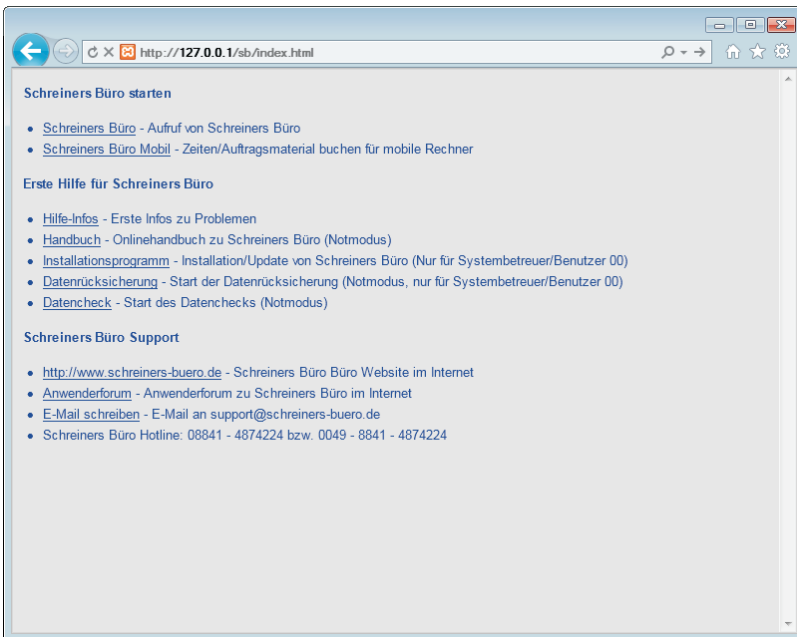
http://127.0.0.1/sb/index.html

Schreiners Büro starten

- Schreiners Büro - Aufruf von Schreiners Büro
- Schreiners Büro Mobil - Zeiten/Auftragsmaterial buchen für mobile Rechner

Erste Hilfe für Schreiners Büro

- Hilfe-Infos - Erste Infos zu Problemen
- Handbuch - Onlinehandbuch zu Schreiners Büro (Notmodus)
- Installationsprogramm - Installation/Update von Schreiners Büro (Nur für Systembetreuer/Benutzer 00)
- Datenrücksicherung - Start der Datenrücksicherung (Notmodus, nur für Systembetreuer/Benutzer 00)
- Datencheck - Start des Datenchecks (Notmodus)

Schreiners Büro Support

- http://www.schreiners-buero.de - Schreiners Büro Büro Website im Internet
- Anwenderforum - Anwenderforum zu Schreiners Büro im Internet
- E-Mail schreiben - E-Mail an support@schreiners-buero.de
- Schreiners Büro Hotline: 08841 - 4874224 bzw. 0049 - 8841 - 4874224